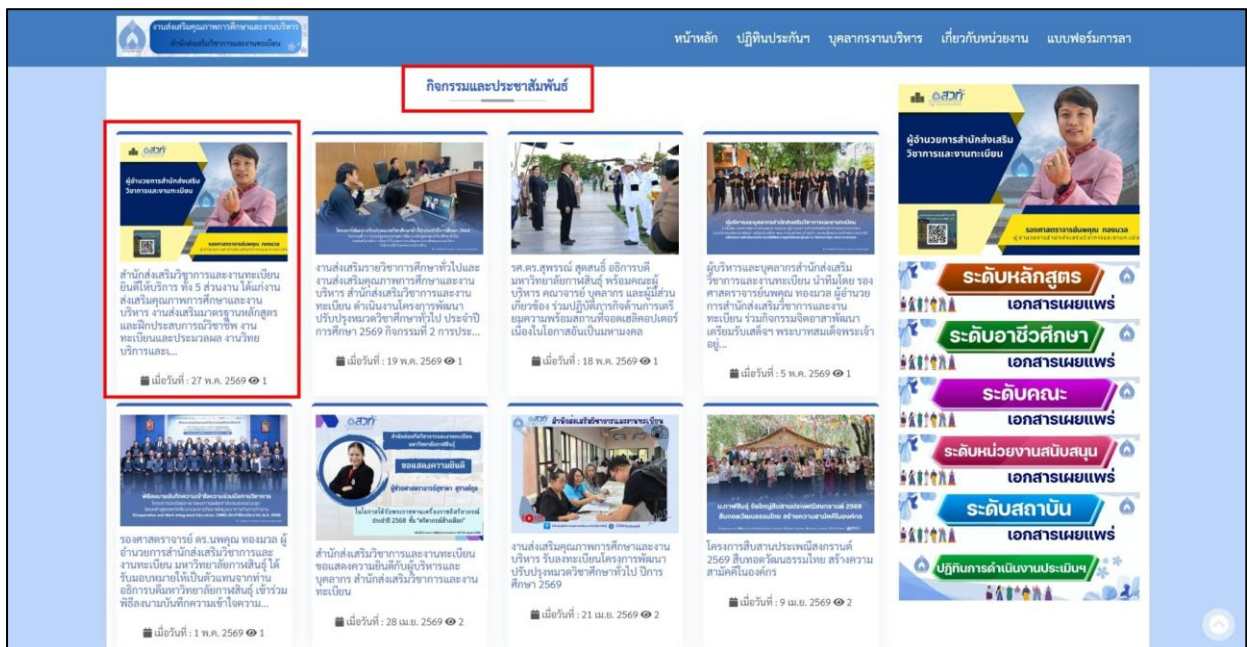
งานส่งเสริมคุณภาพการศึกษาและงานบริการ
สำนักส่งเสริมวิชาการและงานทะเบียน

หน้าหลัก ปฏิทินประกันฯ บุคลากรงานบริหาร เกี่ยวกับหน่วยงาน แบบฟอร์มการลา

กิจกรรมและประชาสัมพันธ์

สวท
ผู้อำนวยการสำนักส่งเสริมวิชาการและงานทะเบียน

สำนักส่งเสริมวิชาการและงานทะเบียน ยินดีให้บริการ ทั้ง 5 ส่วนงาน ได้แก่งานส่งเสริมคุณภาพการศึกษาและงานบริการ งานส่งเสริมมาตรฐานหลักสูตรและฝึกประสบการณ์วิชาชีพ งานทะเบียนและประมวลผล งานวิทยบริการและ...

เมื่อวันที่ : 27 พ.ค. 2569 1

งานส่งเสริมรายวิชาการศึกษาทั่วไปและงานส่งเสริมคุณภาพการศึกษาและงานบริการ สำนักส่งเสริมวิชาการและงานทะเบียน ดำเนินงานโครงการพัฒนาปรับปรุงหมวดวิชาศึกษาทั่วไป ประจำปีการศึกษา 2569 กิจกรรมที่ 2 การประ...

เมื่อวันที่ : 19 พ.ค. 2569 1

รศ.ดร.สุพรรณ์ สุดสนธิ์ อธิการบดีมหาวิทยาลัยกาฬสินธุ์ พร้อมคณะผู้บริหาร คณาจารย์ บุคลากร และผู้มีส่วนเกี่ยวข้อง ร่วมปฏิบัติภารกิจด้านการเตรียมความพร้อมสถานที่จอดเฮลิคอปเตอร์ เนื่องในโอกาสอันเป็นมหามงคล

เมื่อวันที่ : 18 พ.ค. 2569 1

ผู้บริหารและบุคลากรสำนักส่งเสริมวิชาการและงานทะเบียน นำทีมโดย รองศาสตราจารย์นพคุณ ทองมวล ผู้อำนวยการสำนักส่งเสริมวิชาการและงานทะเบียน ร่วมกิจกรรมจิตอาสาพัฒนาเตรียมรับเสด็จฯ พระบาทสมเด็จพระเจ้าอยู่...

เมื่อวันที่ : 5 พ.ค. 2569 1

สวท
ผู้อำนวยการสำนักส่งเสริมวิชาการและงานทะเบียน
รองศาสตราจารย์นพคุณ ทองมวล

ระดับหลักสูตร
เอกสารเผยแพร่
ระดับอาชีวศึกษา
เอกสารเผยแพร่
ระดับคณะ
เอกสารเผยแพร่
ระดับหน่วยงานสนับสนุน
เอกสารเผยแพร่
ระดับสถาบัน
เอกสารเผยแพร่
ปฏิทินการดำเนินงานประเมินฯ

รองศาสตราจารย์ ดร.นพคุณ ทองมวล ผู้อำนวยการสำนักส่งเสริมวิชาการและงานทะเบียน มหาวิทยาลัยกาฬสินธุ์ ได้รับมอบหมายให้เป็นตัวแทนจากท่านอธิการบดีมหาวิทยาลัยกาฬสินธุ์ เข้าร่วมพิธีลงนามบันทึกความเข้าใจความ...

เมื่อวันที่ : 1 พ.ค. 2569 1

สวท
ขอแสดงความยินดี

สำนักส่งเสริมวิชาการและงานทะเบียน ขอแสดงความยินดีกับผู้บริหารและบุคลากร สำนักส่งเสริมวิชาการและงานทะเบียน

เมื่อวันที่ : 28 เม.ย. 2569 2

สวท สำนักส่งเสริมวิชาการและงานทะเบียน

งานส่งเสริมคุณภาพการศึกษาและงานบริการ รับลงทะเบียนโครงการพัฒนาปรับปรุงหมวดวิชาศึกษาทั่วไป ปีการศึกษา 2569

เมื่อวันที่ : 21 เม.ย. 2569 2

โครงการสืบสานประเพณีสงกรานต์ 2569 สืบทอดวัฒนธรรมไทย สร้างความสามัคคีในองค์กร

เมื่อวันที่ : 9 เม.ย. 2569 2